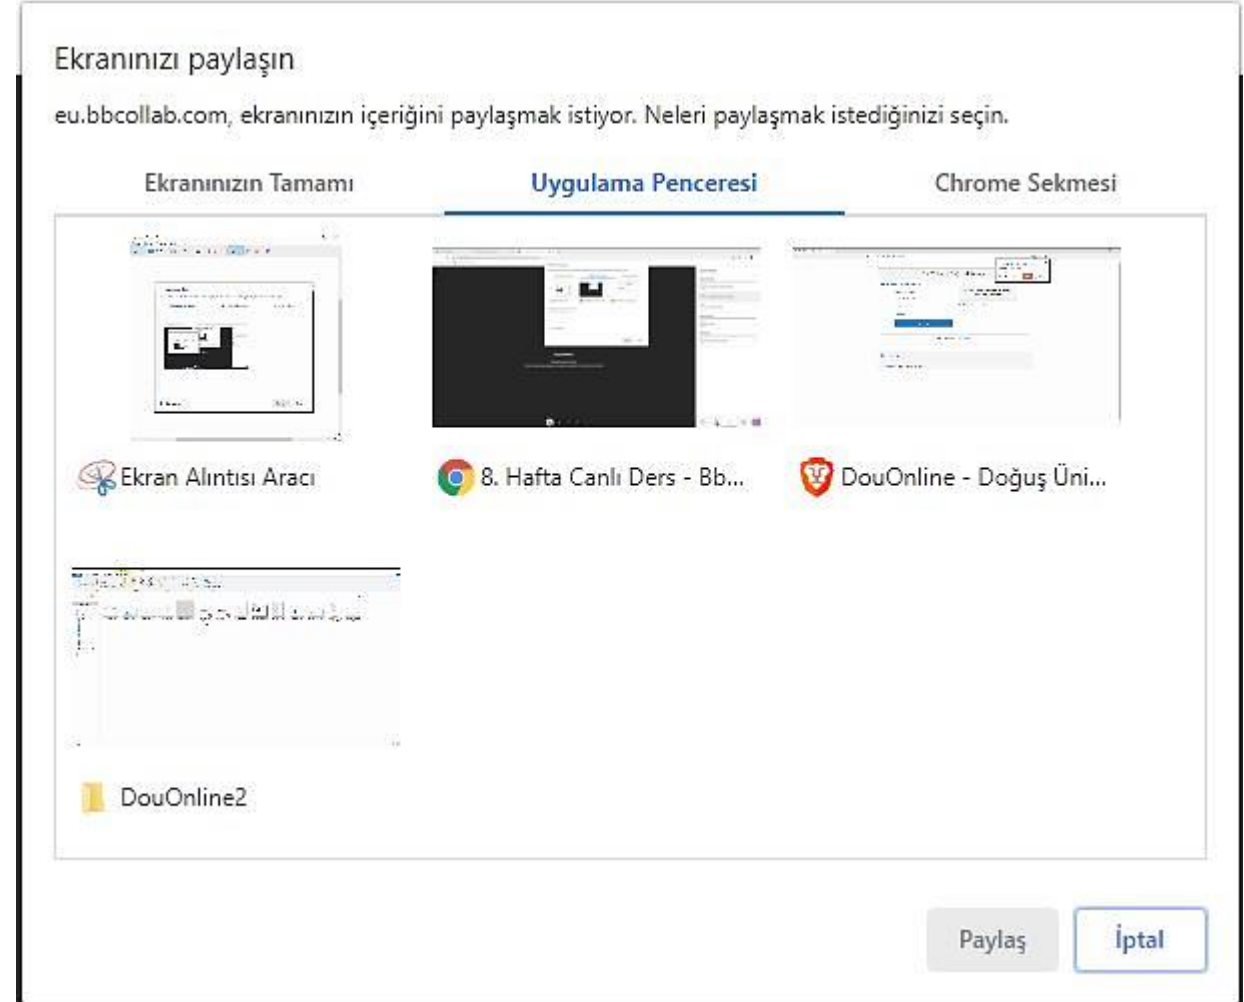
Ekranınızı paylaşın

eu.bbcollab.com, ekranınızın içeriğini paylaşmak istiyor. Neleri paylaşmak istediğinizi seçin.

Ekranınızın Tamamı

Uygulama Penceresi

Chrome Sekmesi

Ekran Alıntısı Aracı

8. Hafta Canlı Ders - Bb...

DouOnline - Doğuş Üni...

DouOnline2

Paylaş

İptal